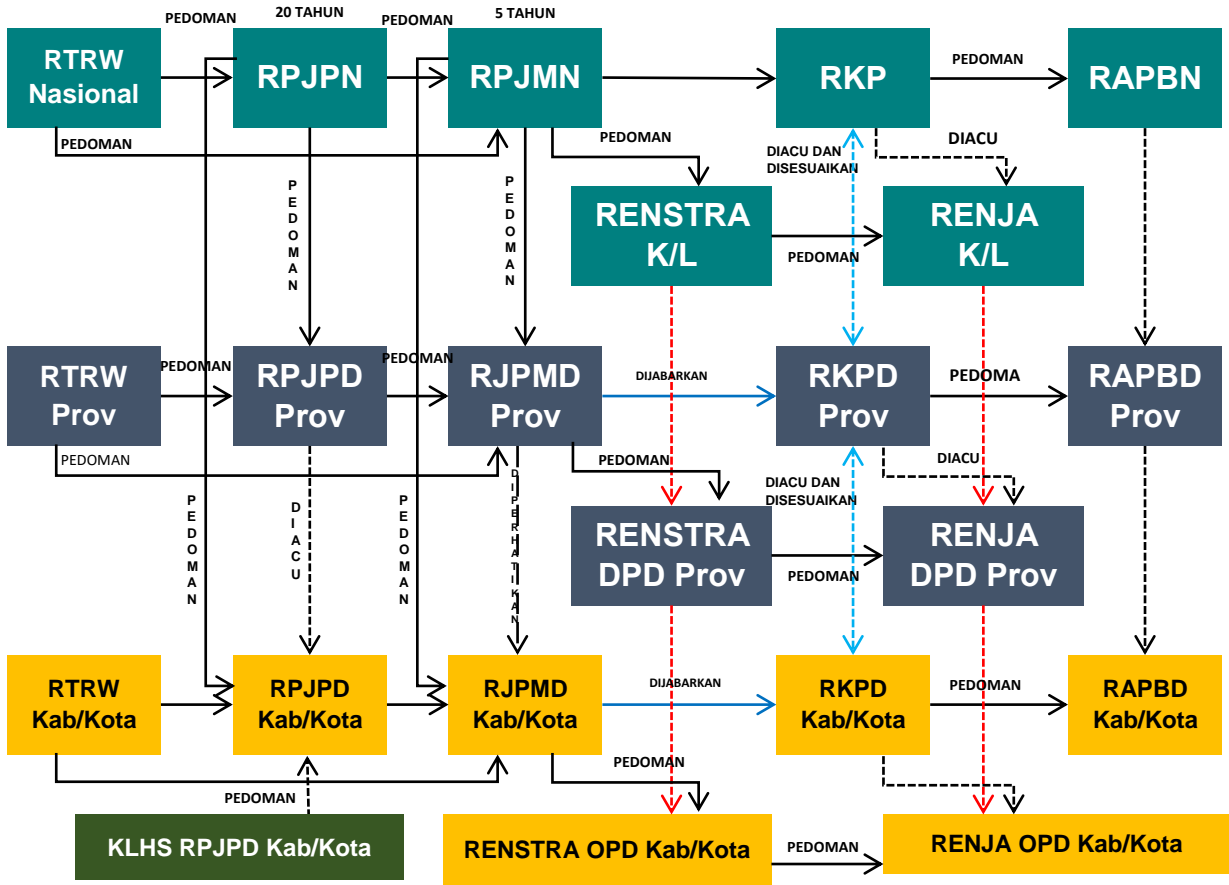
PEDOMAN
20 TAHUN
PEDOMAN
5 TAHUN

RTRW Nasional
RPJPN
RPJMN
RKP
PEDOMAN
RAPBN

PEDOMAN
PEDOMAN
DIACU DAN DISESUAIKAN
DIACU

PEDOMAN
PEDOMAN

RENSTRA K/L
PEDOMAN
RENJA K/L

RTRW Prov
PEDOMAN
RPJPD Prov
PEDOMAN
RJPMD Prov
DIJABARKAN
RKPD Prov
PEDOMA
RAPBD Prov

PEDOMAN
PEDOMAN
DIACU DAN DISESUAIKAN
DIACU

PEDOMAN
DIACU
PEDOMAN
DIPERHATIKAN

RENSTRA DPD Prov
PEDOMAN
RENJA DPD Prov

RTRW Kab/Kota
RPJPD Kab/Kota
RJPMD Kab/Kota
DIJABARKAN
RKPD Kab/Kota
PEDOMAN
RAPBD Kab/Kota

PEDOMAN
PEDOMAN

KLHS RPJPD Kab/Kota
RENSTRA OPD Kab/Kota
PEDOMAN
RENJA OPD Kab/Kota